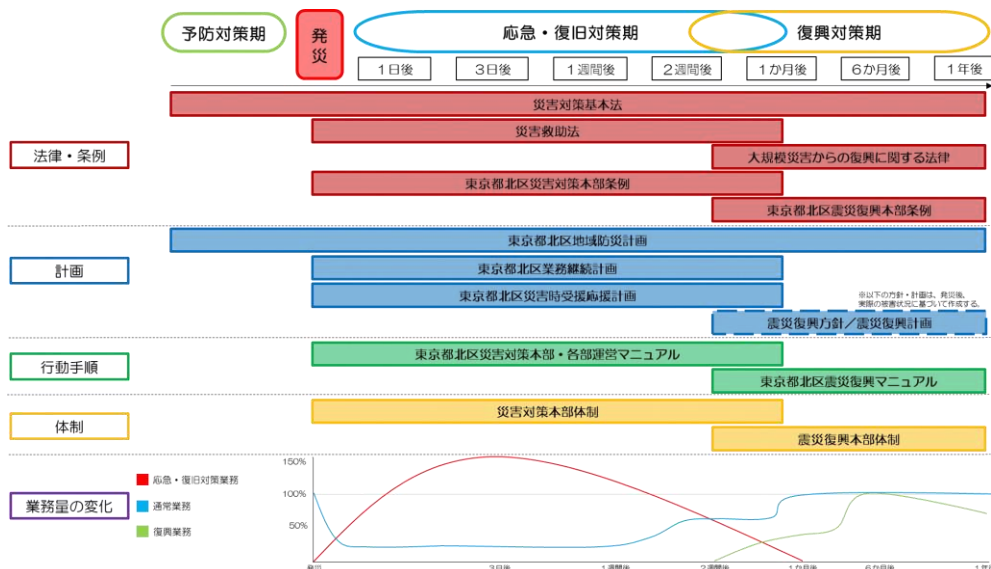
予防対策期

発災

応急・復旧対策期

復興対策期

1日後
3日後
1週間後
2週間後
1か月後
6か月後
1年後

法律・条例

災害対策基本法
災害救助法
大規模災害からの復興に関する法律
東京都北区災害対策本部条例
東京都北区震災復興本部条例

計画

東京都北区地域防災計画
東京都北区業務継続計画
東京都北区災害時受援応援計画
※以下の方針・計画は、発災後、実際の被害状況に基づいて作成する。
震災復興方針／震災復興計画

行動手順

東京都北区災害対策本部・各部運営マニュアル
東京都北区震災復興マニュアル

体制

災害対策本部体制
震災復興本部体制

業務量の変化

応急・復旧対策業務
通常業務
復興業務

150%
100%
50%

発災
3日後
1週間後
2週間後
1か月後
6か月後
1年後